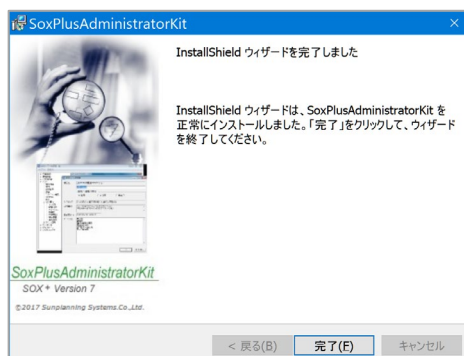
SoxPlusAdministratorKit

InstallShield ウィザードを完了しました

InstallShield ウィザードは、SoxPlusAdministratorKit を正常にインストールしました。「完了」をクリックして、ウィザードを終了してください。

SoxPlusAdministratorKit
SOX+ Version 7
©2017 Sunplanning Systems.Co.,Ltd.

< 戻る(B)
完了(F)
キャンセル